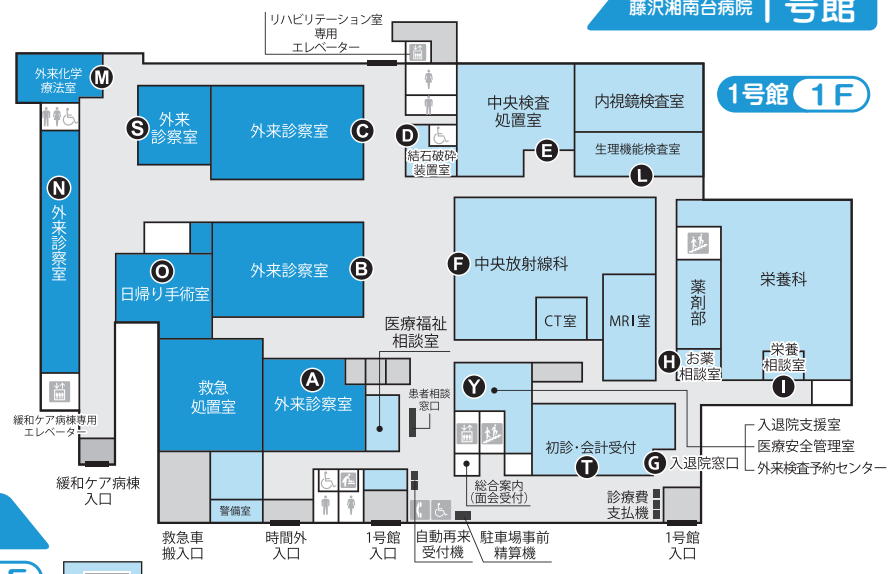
藤沢湘南台病院 1号館

1号館 1F

リハビリテーション室
専用
エレベーター

外来化学療法室 M
S 外来診察室
外来診察室 C
D 結石破砕装置室
中央検査処置室
E
内視鏡検査室
生理機能検査室
L
N 外来診察室
O 日帰り手術室
外来診察室 B
F 中央放射線科
CT室
MRI室
薬剤部
栄養科
H お薬相談室
栄養相談室
I
医療福祉相談室
救急処置室
A 外来診察室
患者相談窓口
Y
初診・会計受付
T
G 入退院窓口
入退院支援室
医療安全管理室
外来検査予約センター
緩和ケア病棟専用エレベーター
緩和ケア病棟入口
警備室
総合案内（面会受付）
診療費支払機
救急車搬入口
時間外入口
1号館入口
自動再来受付機
駐車場事前精算機
1号館入口